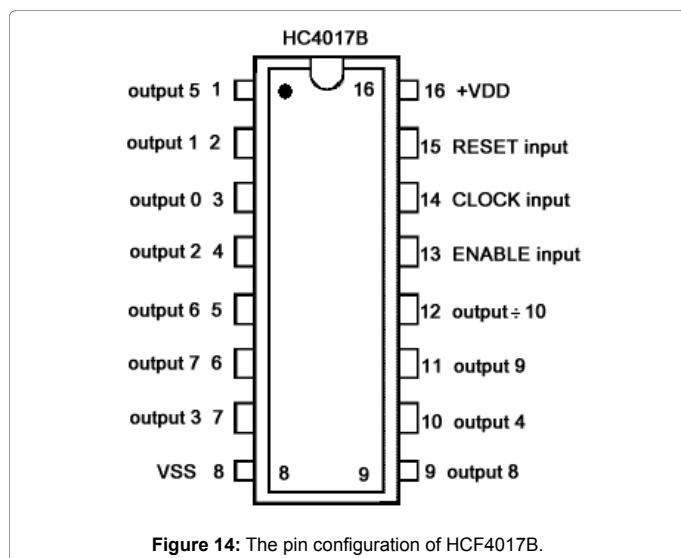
HC4017B

output 5 1
output 1 2
output 0 3
output 2 4
output 6 5
output 7 6
output 3 7
VSS 8

16
8
9

16 +VDD
15 RESET input
14 CLOCK input
13 ENABLE input
12 output ÷ 10
11 output 9
10 output 4
9 output 8

**Figure 14:** The pin configuration of HCF4017B.